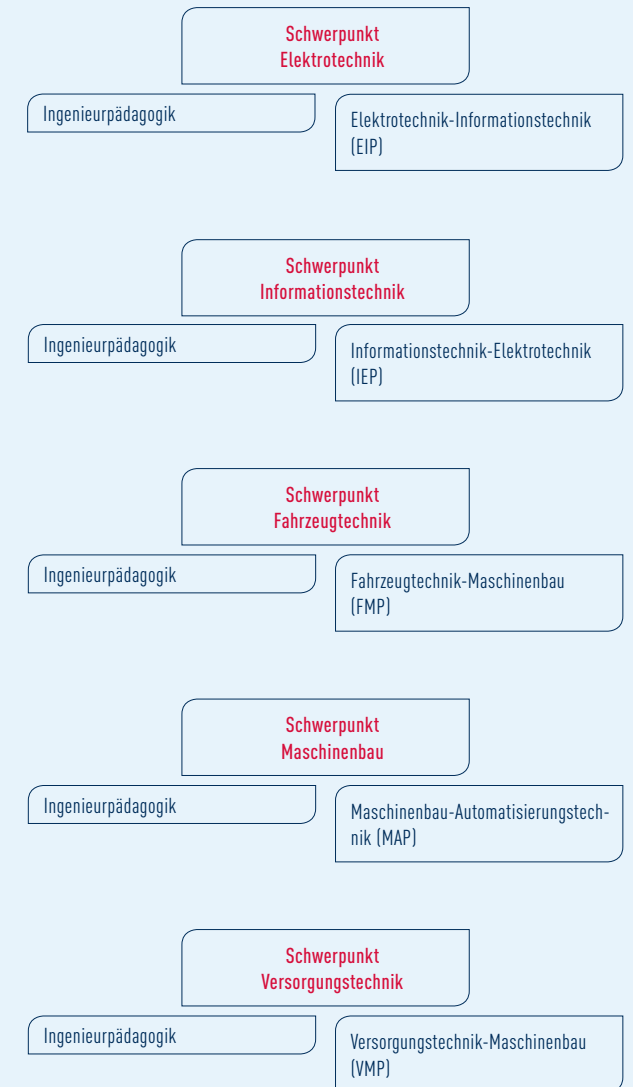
Schwerpunkt
Elektrotechnik

Ingenieurpädagogik

Elektrotechnik-Informationstechnik (EIP)

Schwerpunkt
Informationstechnik

Ingenieurpädagogik

Informationstechnik-Elektrotechnik (IEP)

Schwerpunkt
Fahrzeugtechnik

Ingenieurpädagogik

Fahrzeugtechnik-Maschinenbau (FMP)

Schwerpunkt
Maschinenbau

Ingenieurpädagogik

Maschinenbau-Automatisierungstechnik (MAP)

Schwerpunkt
Versorgungstechnik

Ingenieurpädagogik

Versorgungstechnik-Maschinenbau (VMP)